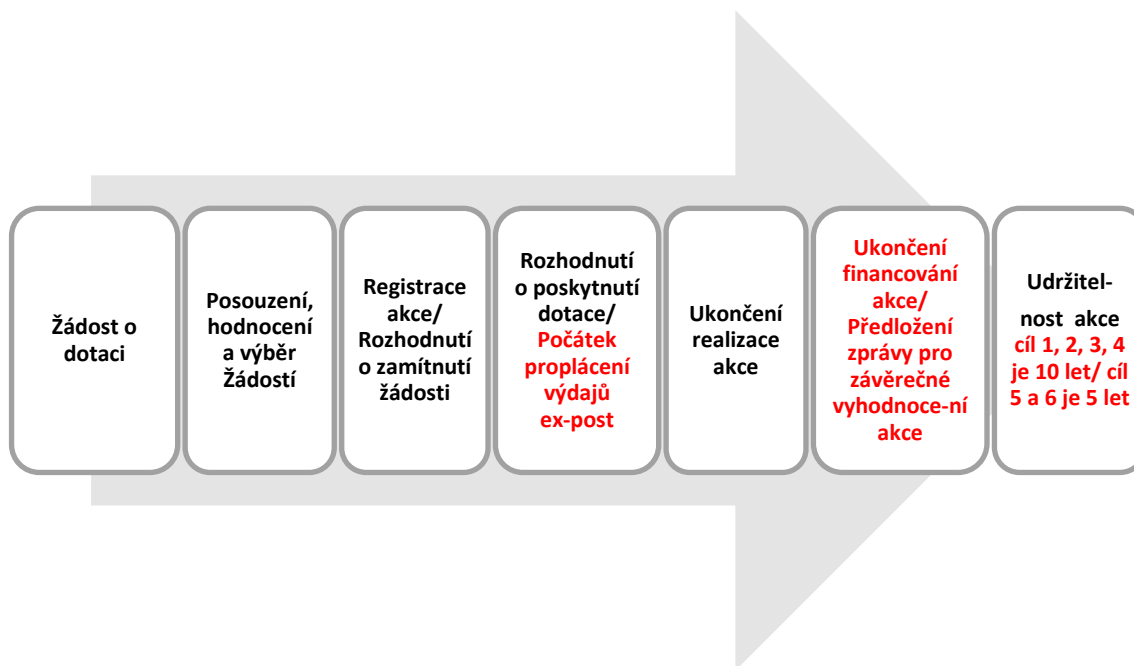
Žádost o dotaci

Posouzení, hodnocení a výběr Žádostí

Registrace akce/ Rozhodnutí o zamítnutí žádosti

Rozhodnutí o poskytnutí dotace/ Počátek proplácení výdajů ex-post

Ukončení realizace akce

Ukončení financování akce/ Předložení zprávy pro závěrečné vyhodnoce-ní akce

Udržitel-nost akce cíl 1, 2, 3, 4 je 10 let/ cíl 5 a 6 je 5 let